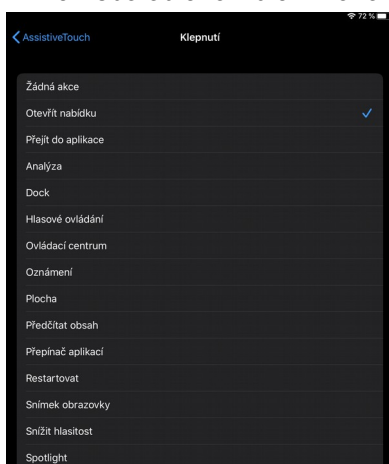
72 %

AssistiveTouch
Klepnutí

Žádná akce
Otevřít nabídku
Přejít do aplikace
Analýza
Dock
Hlasové ovládání
Ovládací centrum
Oznámení
Plocha
Předčítat obsah
Přepínač aplikací
Restartovat
Snímek obrazovky
Snížit hlasitost
Spotlight